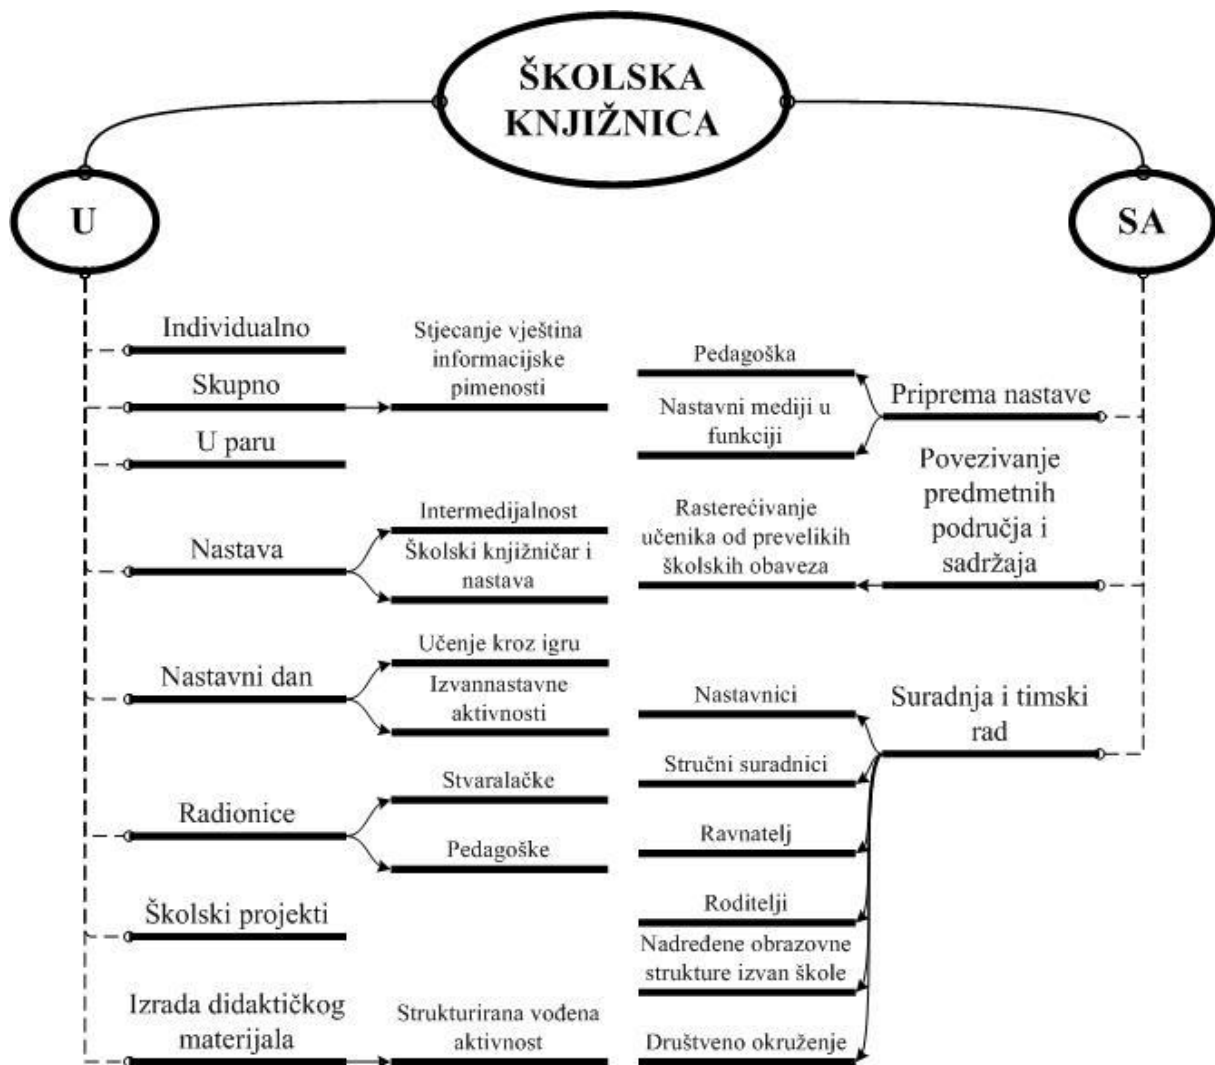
ŠKOLSKA KNJIŽNICA

U

SA

Individualno

Skupno

U paru

Stjecanje vještina informacijske pimenosti

Pedagoška

Nastavni mediji u funkciji

Priprema nastave

Nastava

Intermedijalnost

Školski knjižničar i nastava

Rasterećivanje učenika od prevelikih školskih obaveza

Povezivanje predmetnih područja i sadržaja

Nastavni dan

Učenje kroz igru

Izvannastavne aktivnosti

Nastavnici

Suradnja i timski rad

Stručni suradnici

Radionice

Stvaralačke

Pedagoške

Ravnatelj

Školski projekti

Roditelji

Nadređene obrazovne strukture izvan škole

Izrada didaktičkog materijala

Strukturirana vođena aktivnost

Društveno okruženje